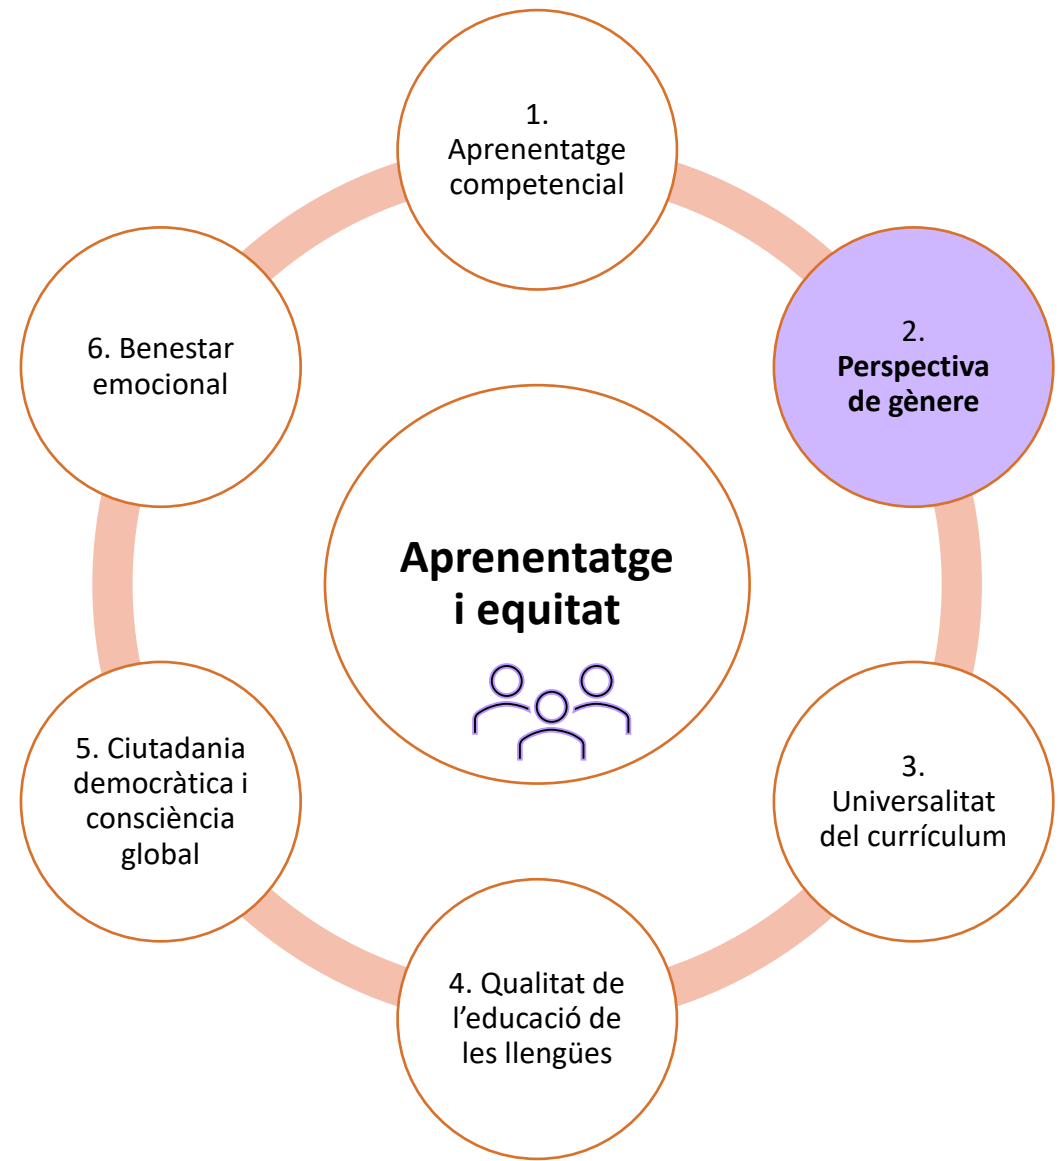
Aprenentatge i equitat

1. Aprenentatge competencial

2. Perspectiva de gènere

3. Universalitat del currículum

4. Qualitat de l'educació de les llengües

5. Ciutadania democràtica i consciència global

6. Benestar emocional